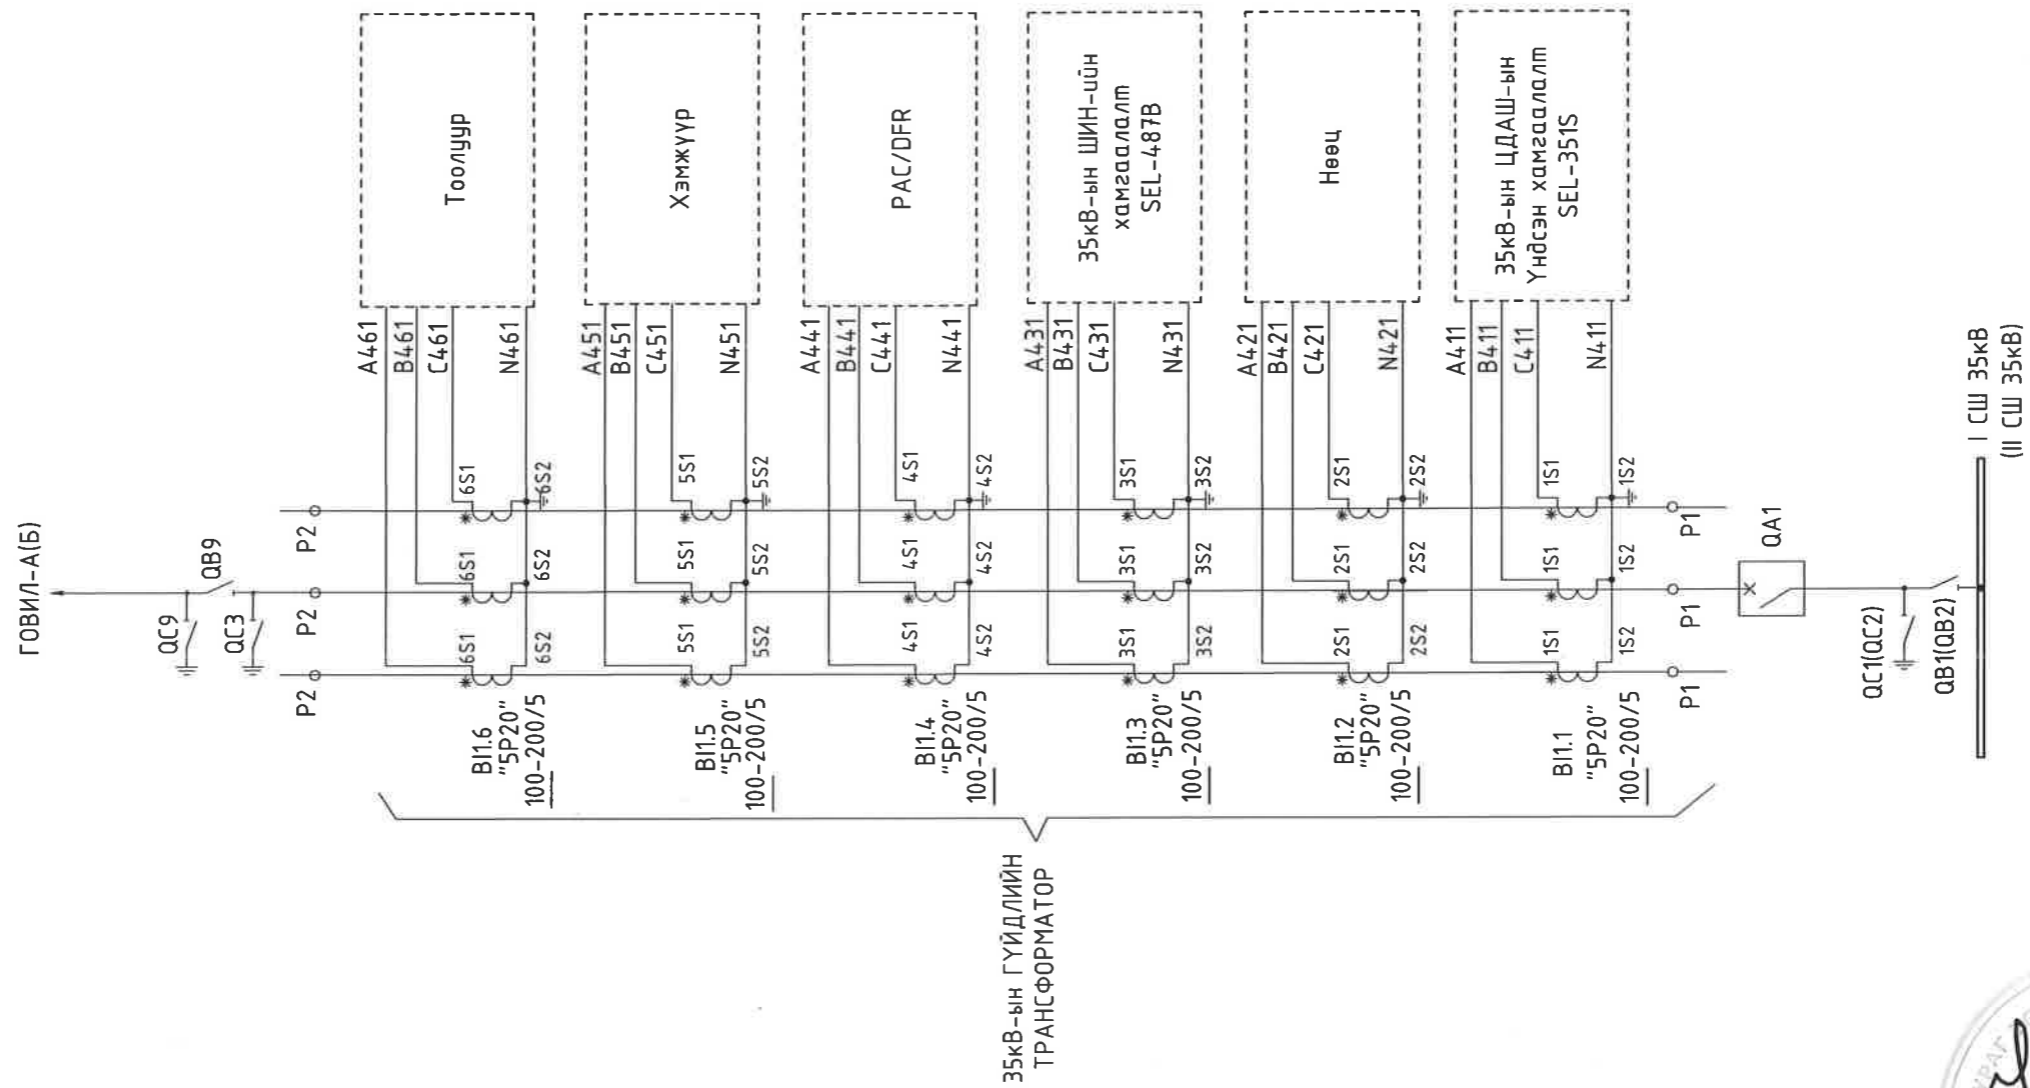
Тоолуур

Хэмжүүр

PAC/DFR

35кВ-ын ШИН-ийн хамгаалалт SEL-487B

Нөөц

35кВ-ын ЦДАШ-ын Үндсэн хамгаалалт SEL-351S

A461 B461 C461 N461

A451 B451 C451 N451

A441 B441 C441 N441

A431 B431 C431 N431

A421 B421 C421 N421

A411 B411 C411 N411

6S1 6S2 6S1 6S2 6S1 6S2

5S1 5S2 5S1 5S2 5S1 5S2

4S1 4S2 4S1 4S2 4S1 4S2

3S1 3S2 3S1 3S2 3S1 3S2

2S1 2S2 2S1 2S2 2S1 2S2

1S1 1S2 1S1 1S2 1S1 1S2

ГОВИЛ-А(Б)

QB9

QC9

QC3

P2 P2 P2

P1 P1 P1

QA1

QC1(QC2)

QB1(QB2)

I СШ 35кВ
(II СШ 35кВ)

BI1.6 "5P20" $\frac{100-200}{5}$

BI1.5 "5P20" $\frac{100-200}{5}$

BI1.4 "5P20" $\frac{100-200}{5}$

BI1.3 "5P20" $\frac{100-200}{5}$

BI1.2 "5P20" $\frac{100-200}{5}$

BI1.1 "5P20" $\frac{100-200}{5}$

35кВ-ын ГҮЙДЛИЙН ТРАНСФОРМАТОР